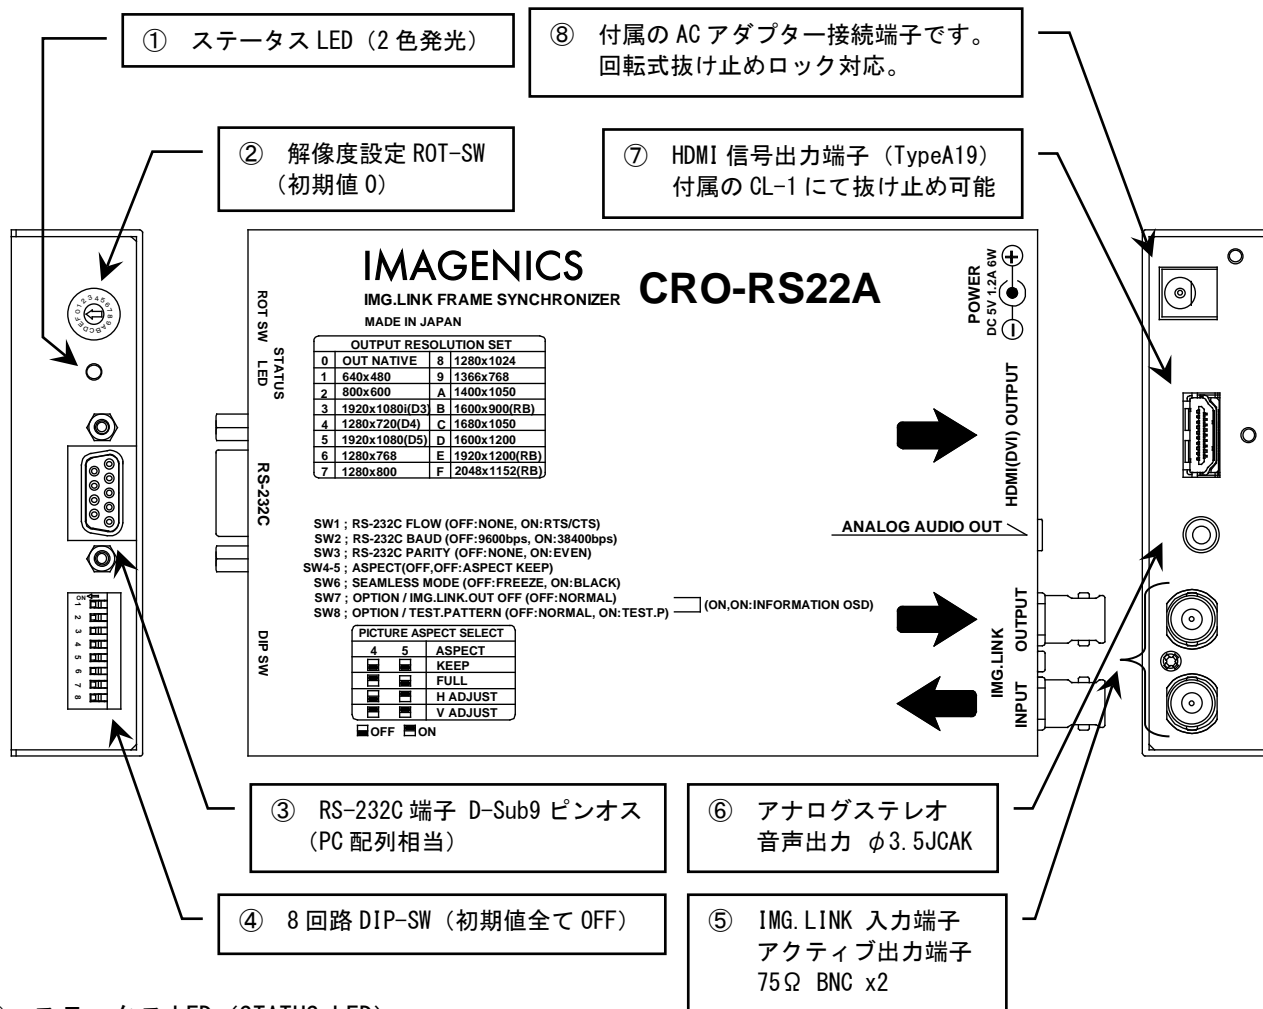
① ステータス LED（2 色発光）

⑧ 付属の AC アダプター接続端子です。
回転式抜け止めロック対応。

② 解像度設定 ROT-SW
（初期値 0）

⑦ HDMI 信号出力端子（TypeA19）
付属の CL-1 にて抜け止め可能

IMAGENICS
IMG.LINK FRAME SYNCHRONIZER
CRO-RS22A
MADE IN JAPAN

POWER
DC 5V 1.2A 6W

ROT SW
STATUS LED
RS-232C
DIP SW

| OUTPUT RESOLUTION SET | | | |
|---|---|---|---|
| 0 | OUT NATIVE | 8 | 1280x1024 |
| 1 | 640x480 | 9 | 1366x768 |
| 2 | 800x600 | A | 1400x1050 |
| 3 | 1920x1080i(D3) | B | 1600x900(RB) |
| 4 | 1280x720(D4) | C | 1680x1050 |
| 5 | 1920x1080(D5) | D | 1600x1200 |
| 6 | 1280x768 | E | 1920x1200(RB) |
| 7 | 1280x800 | F | 2048x1152(RB) |

HDMI(DVI) OUTPUT

ANALOG AUDIO OUT

SW1 ; RS-232C FLOW (OFF:NONE, ON:RTS/CTS)
SW2 ; RS-232C BAUD (OFF:9600bps, ON:38400bps)
SW3 ; RS-232C PARITY (OFF:NONE, ON:EVEN)
SW4-5 ; ASPECT(OFF,OFF:ASPECT KEEP)
SW6 ; SEAMLESS MODE (OFF:FREEZE, ON:BLACK)
SW7 ; OPTION / IMG.LINK.OUT OFF (OFF:NORMAL)
SW8 ; OPTION / TEST.PATTERN (OFF:NORMAL, ON:TEST.P)
(ON,ON:INFORMATION OSD)

| PICTURE ASPECT SELECT | | |
|---|---|---|
| 4 | 5 | ASPECT |
| | | KEEP |
| | | FULL |
| | | H ADJUST |
| | | V ADJUST |

OFF ON

IMG.LINK
OUTPUT
INPUT

ON
1 2 3 4 5 6 7 8

③ RS-232C 端子 D-Sub9 ピンオス
（PC 配列相当）

⑥ アナログステレオ
音声出力 φ3.5JCAK

④ 8 回路 DIP-SW（初期値全て OFF）

⑤ IMG.LINK 入力端子
アクティブ出力端子
75Ω BNC x2